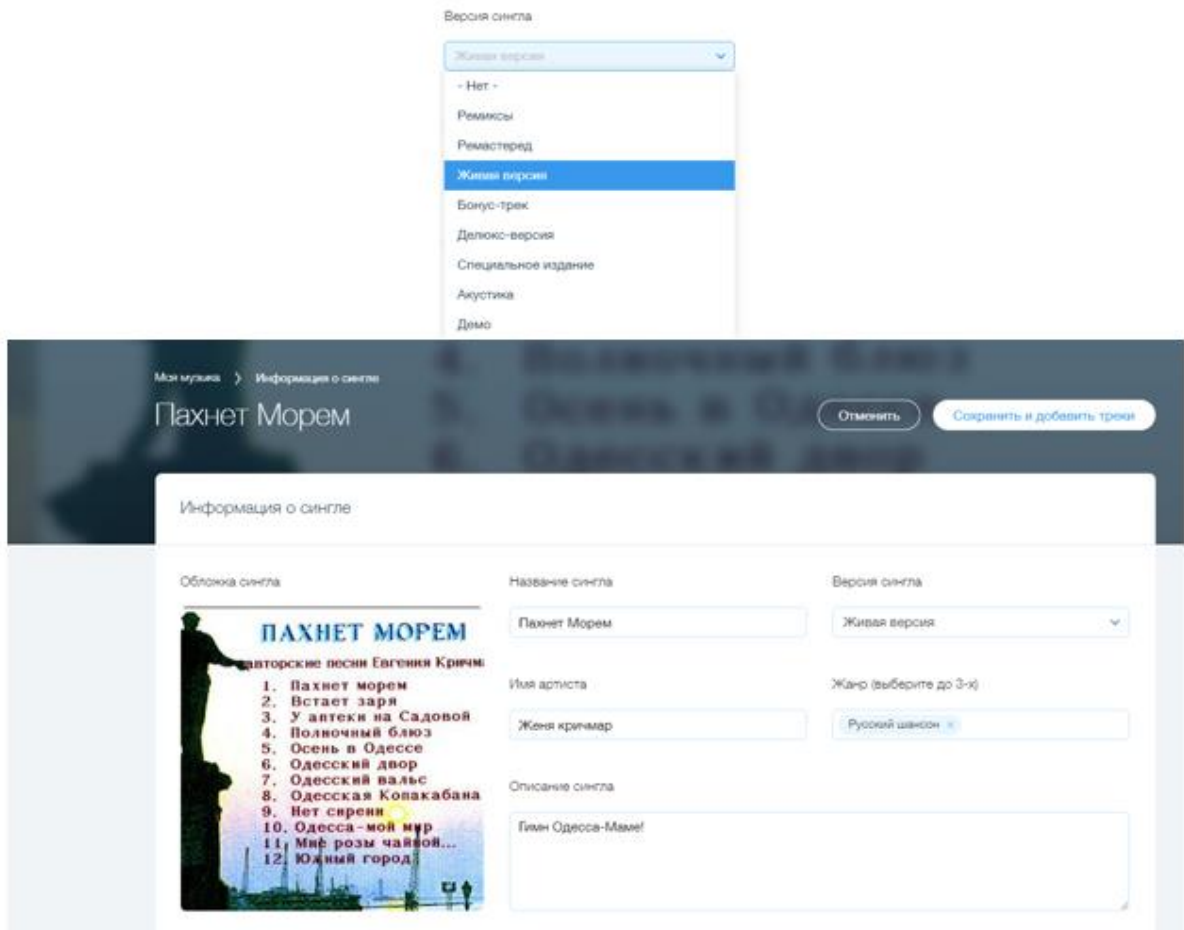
Версия сингла

Живая версия

- Нет -

Ремиксы

Ремастеред

Живая версия

Бонус-трек

Делюкс-версия

Специальное издание

Акустика

Демо

Моя музыка › Информация о сингле

Пахнет Морем

Отменить

Сохранить и добавить треки

Информация о сингле

Обложка сингла

ПАХНЕТ МОРЕМ

авторские песни Евгения Кричма

1. Пахнет морем
2. Встает заря
3. У аптеки на Садовой
4. Полночный блюз
5. Осень в Одессе
6. Одесский двор
7. Одесский вальс
8. Одесская Копакабана
9. Нет сирени
10. Одесса-мой мир
11. Мне розы чайной...
12. Южный город

Название сингла

Пахнет Морем

Версия сингла

Живая версия

Имя артиста

Женя кричмар

Жанр (выберите до 3-х)

Русский шансон ×

Описание сингла

Гимн Одесса-Маме!